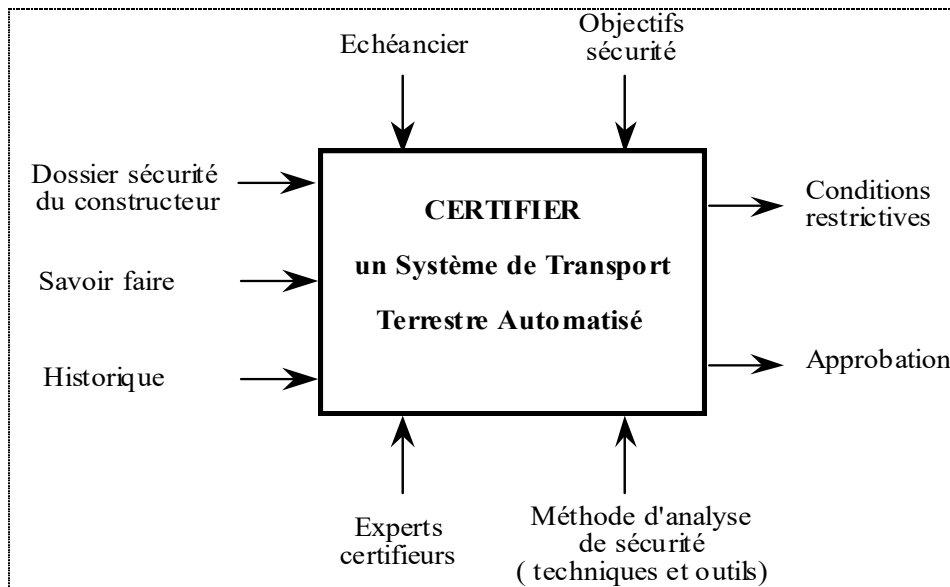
Echéancier

Objectifs sécurité

Dossier sécurité du constructeur

Savoir faire

Historique

CERTIFIER

un Système de Transport

Terrestre Automatisé

Conditions restrictives

Approbation

Experts certifieurs

Méthode d'analyse de sécurité ( techniques et outils)